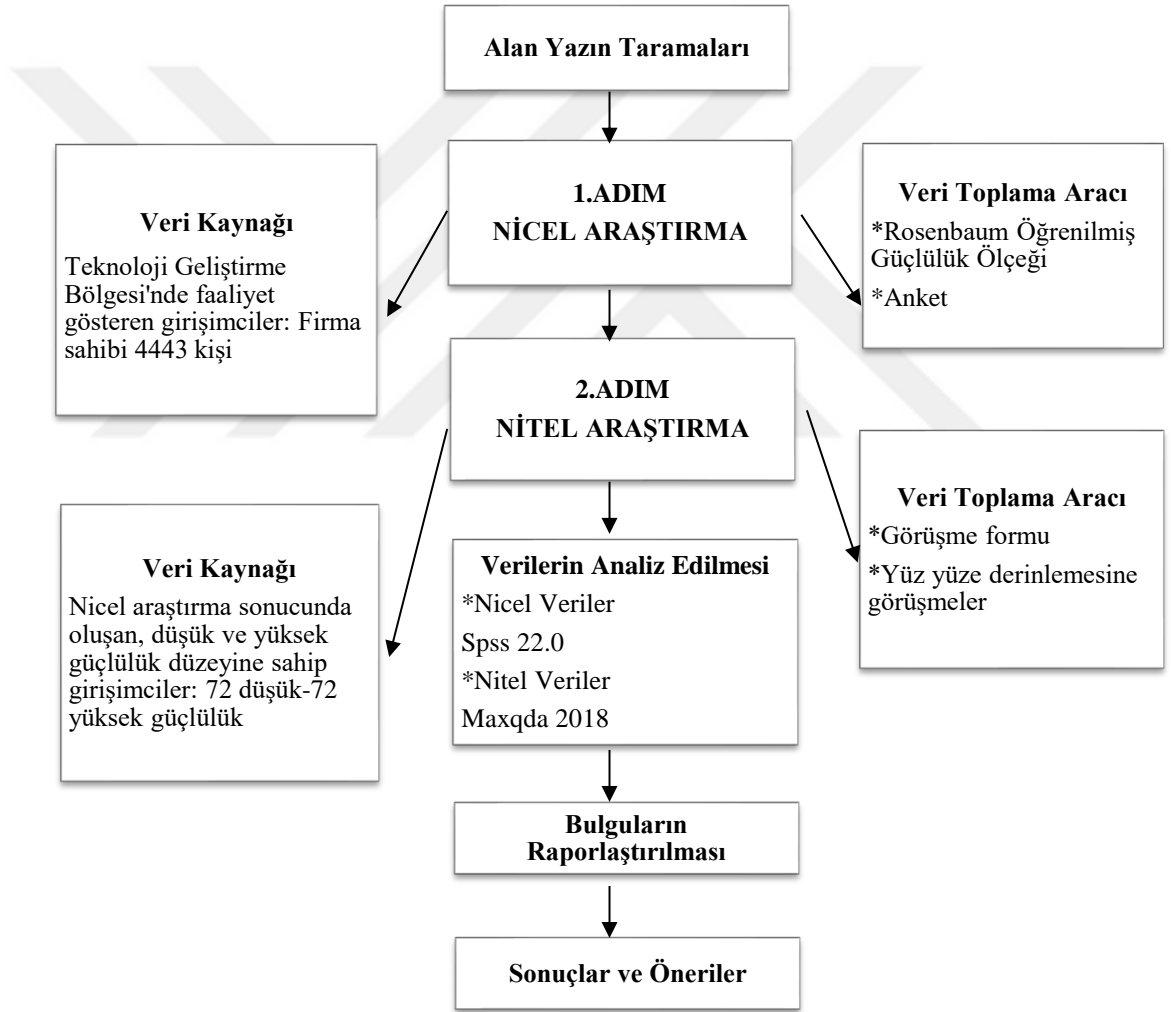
Alan Yazın Taramaları

Veri Kaynağı

Teknoloji Geliştirme Bölgesi'nde faaliyet gösteren girişimciler: Firma sahibi 4443 kişi

1.ADIM
NİCEL ARAŞTIRMA

Veri Toplama Aracı

*Rosenbaum Öğrenilmiş Güçlülük Ölçeği

*Anket

2.ADIM
NİTEL ARAŞTIRMA

Veri Kaynağı

Nicel araştırma sonucunda oluşan, düşük ve yüksek güçlülük düzeyine sahip girişimciler: 72 düşük-72 yüksek güçlülük

Verilerin Analiz Edilmesi

*Nicel Veriler

Spss 22.0

*Nitel Veriler

Maxqda 2018

Veri Toplama Aracı

*Görüşme formu

*Yüz yüze derinlemesine görüşmeler

Bulguların Raporlaştırılması

Sonuçlar ve Öneriler